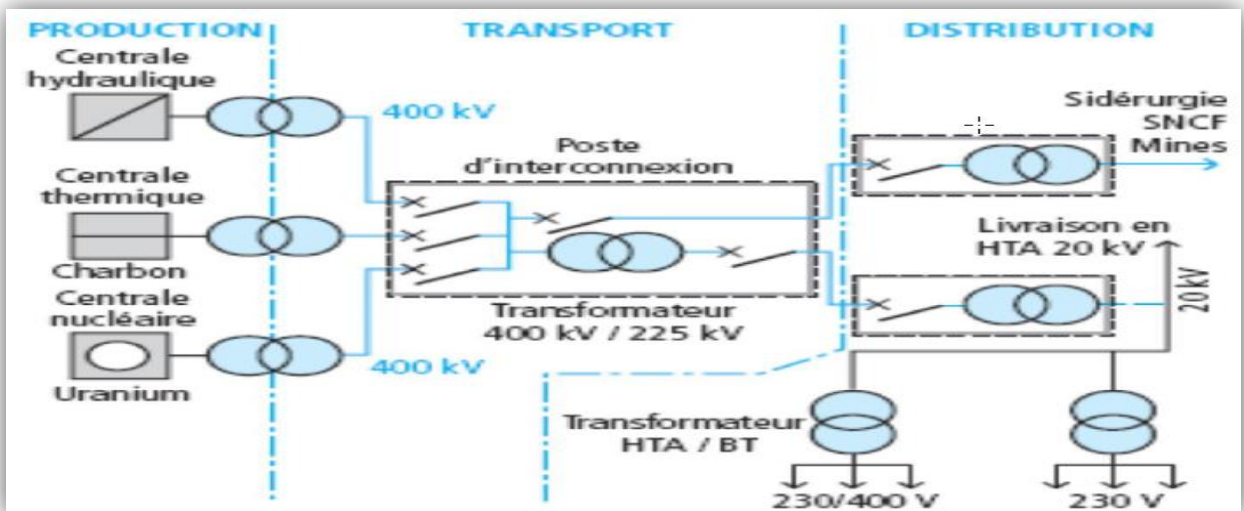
PRODUCTION

TRANSPORT

DISTRIBUTION

Centrale hydraulique

400 kV

Sidérurgie SNCF Mines

Poste d'interconnexion

Centrale thermique

Livraison en HTA 20 kV

Charbon

Centrale nucléaire

20 kV

Transformateur 400 kV / 225 kV

400 kV

Uranium

Transformateur HTA / BT

230/400 V

230 V